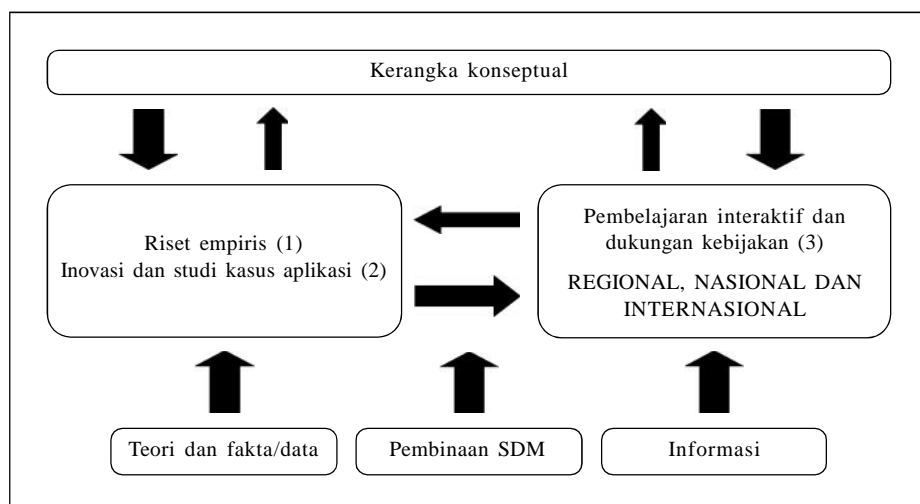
Kerangka konseptual

Riset empiris (1)
Inovasi dan studi kasus aplikasi (2)

Pembelajaran interaktif dan dukungan kebijakan (3)
REGIONAL, NASIONAL DAN INTERNASIONAL

Teori dan fakta/data

Pembinaan SDM

Informasi